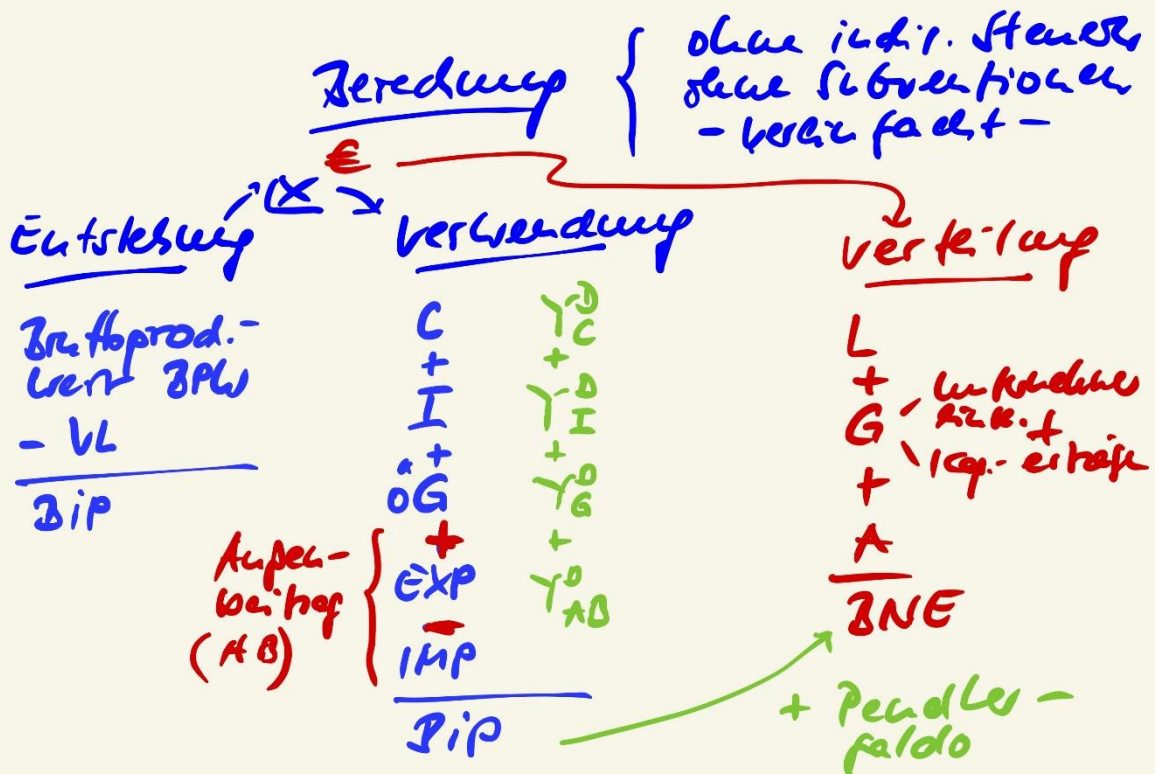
Berechnung { ohne indir. Steuern
ohne Subventionen
- vereinfacht -

€

(X)

Entstehung

Bruttoprod.-wert BPW
- VL

BIP

Verwendung

C
+
I
+
öG
+
EXP
-
IMP

BIP

Außenbeitrag (AB)

$Y^D_C$
+
$Y^D_I$
+
$Y^D_G$
+
$Y^D_{AB}$

Verteilung

L
+
G
+
A

BNE

Unternehmerarb. + Kap.-erträge

+ Pendlersaldo